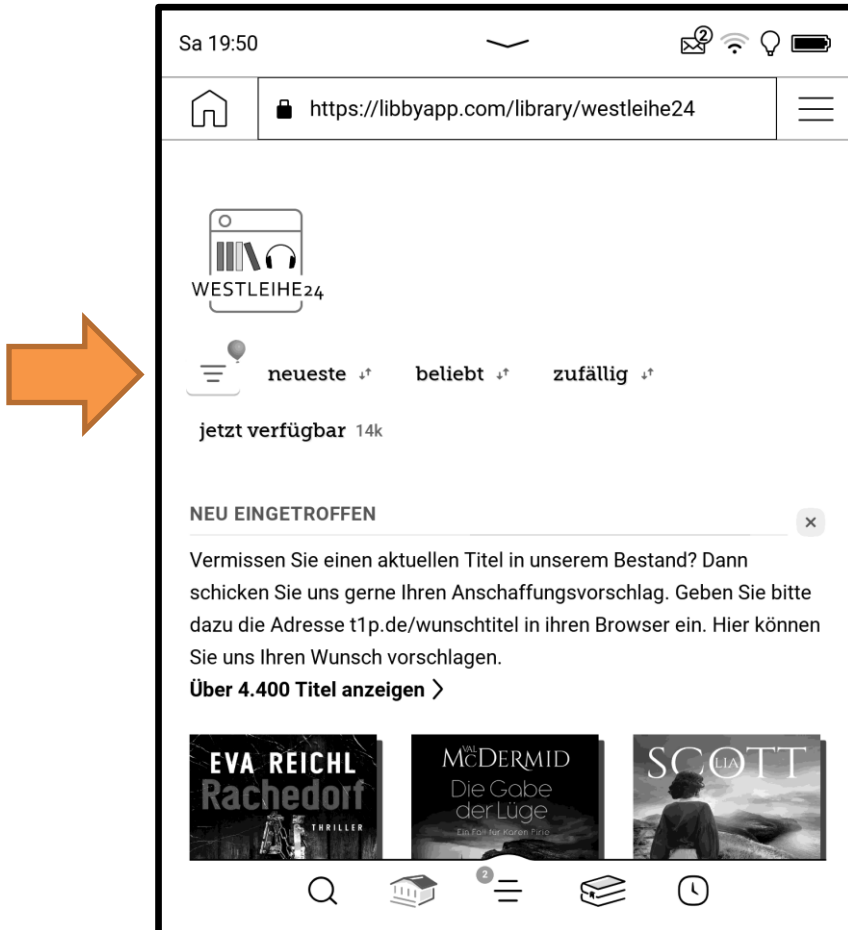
Sa 19:50

https://libbyapp.com/library/westleihe24

WESTLEIHE24

neueste beliebt zufällig

jetzt verfügbar 14k

NEU EINGETROFFEN

×

Vermissen Sie einen aktuellen Titel in unserem Bestand? Dann schicken Sie uns gerne Ihren Anschaffungsvorschlag. Geben Sie bitte dazu die Adresse t1p.de/wunschtitel in ihren Browser ein. Hier können Sie uns Ihren Wunsch vorschlagen.

Über 4.400 Titel anzeigen >

EVA REICHL Rachedorf THRILLER

VAL McDERMID Die Gabe der Lüge Ein Fall für Karen Pirie

LIA SCOTT

2